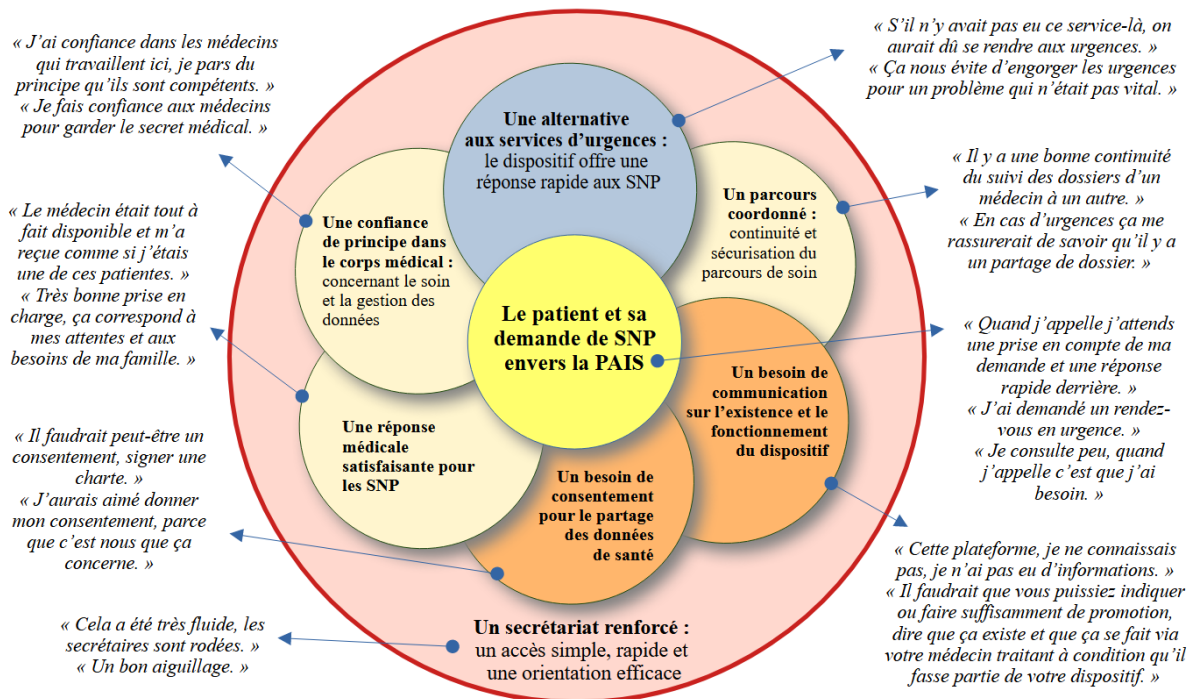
« J'ai confiance dans les médecins qui travaillent ici, je pars du principe qu'ils sont compétents. » « Je fais confiance aux médecins pour garder le secret médical. »

« Le médecin était tout à fait disponible et m'a reçue comme si j'étais une de ces patientes. » « Très bonne prise en charge, ça correspond à mes attentes et aux besoins de ma famille. »

« Il faudrait peut-être un consentement, signer une charte. » « J'aurais aimé donner mon consentement, parce que c'est nous que ça concerne. »

« Cela a été très fluide, les secrétaires sont rodées. » « Un bon aiguillage. »

« S'il n'y avait pas eu ce service-là, on aurait dû se rendre aux urgences. » « Ça nous évite d'engorger les urgences pour un problème qui n'était pas vital. »

« Il y a une bonne continuité du suivi des dossiers d'un médecin à un autre. » « En cas d'urgences ça me rassurerait de savoir qu'il y a un partage de dossier. »

« Quand j'appelle j'attends une prise en compte de ma demande et une réponse rapide derrière. » « J'ai demandé un rendez-vous en urgence. » « Je consulte peu, quand j'appelle c'est que j'ai besoin. »

« Cette plateforme, je ne connaissais pas, je n'ai pas eu d'informations. » « Il faudrait que vous puissiez indiquer ou faire suffisamment de promotion, dire que ça existe et que ça se fait via votre médecin traitant à condition qu'il fasse partie de votre dispositif. »

Une alternative aux services d'urgences : le dispositif offre une réponse rapide aux SNP

Un parcours coordonné : continuité et sécurisation du parcours de soin

Une confiance de principe dans le corps médical : concernant le soin et la gestion des données

Le patient et sa demande de SNP envers la PAIS

Un besoin de communication sur l'existence et le fonctionnement du dispositif

Une réponse médicale satisfaisante pour les SNP

Un besoin de consentement pour le partage des données de santé

Un secrétariat renforcé : un accès simple, rapide et une orientation efficace